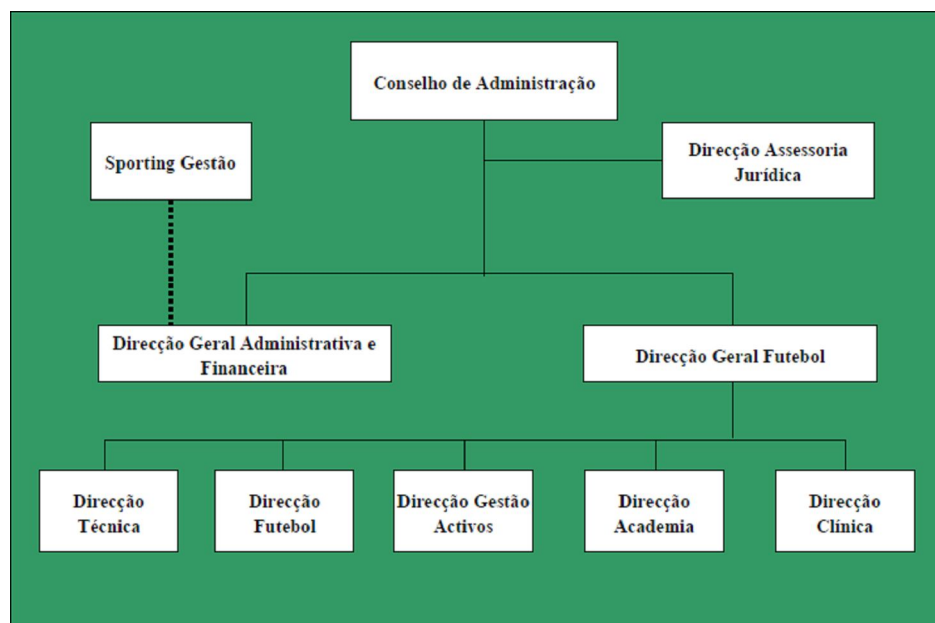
Conselho de Administração

Sporting Gestão

Direcção Assessoria Jurídica

Direcção Geral Administrativa e Financeira

Direcção Geral Futebol

Direcção Técnica

Direcção Futebol

Direcção Gestão Activos

Direcção Academia

Direcção Clínica